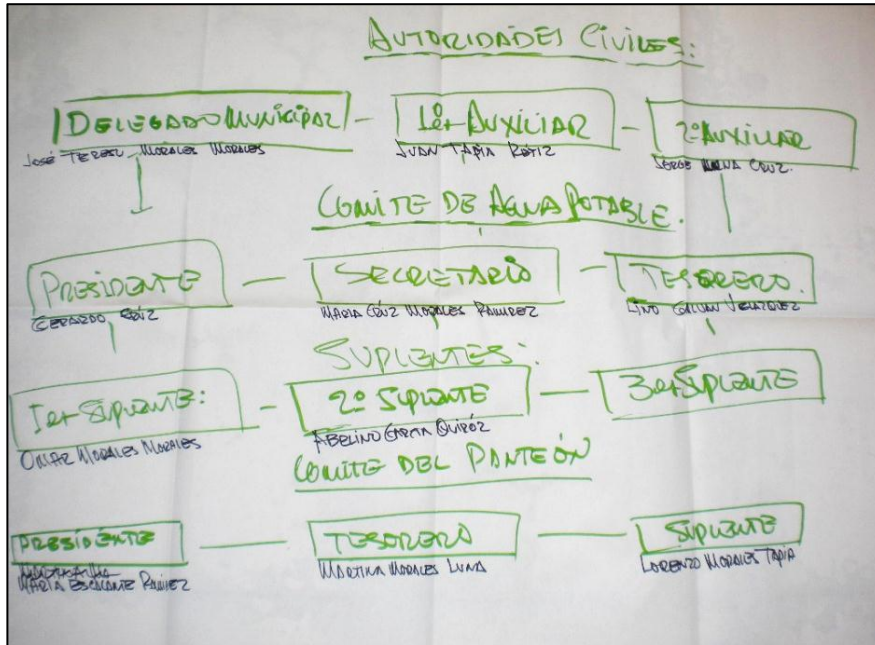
AUTORIDADES CIVILES:

DELEGADO MUNICIPAL — 1er AUXILIAR — 2° AUXILIAR

JOSÉ TEREZO MORALES MORALES
JUAN TAPIA RUIZ
JORGE LUNA CRUZ

COMITE DE AGUA POTABLE.

PRESIDENTE — SECRETARIO — TESORERO.

GERARDO RUIZ
MARIA CRUZ MORALES RAMIREZ
LINO GALVAN VELAZQUEZ

SUPLENTES:

1er SUPLENTE: — 2° SUPLENTE — 3er SUPLENTE

OSCAR MORALES MORALES
ABELINO GARCIA QUIROZ

COMITE DEL PANTEÓN

PRESIDENTE — TESORERO — SUPLENTE

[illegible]
MARIA ESCALANTE RAMIREZ
MARTINA MORALES LUNA
LORENZO MORALES TAPIA